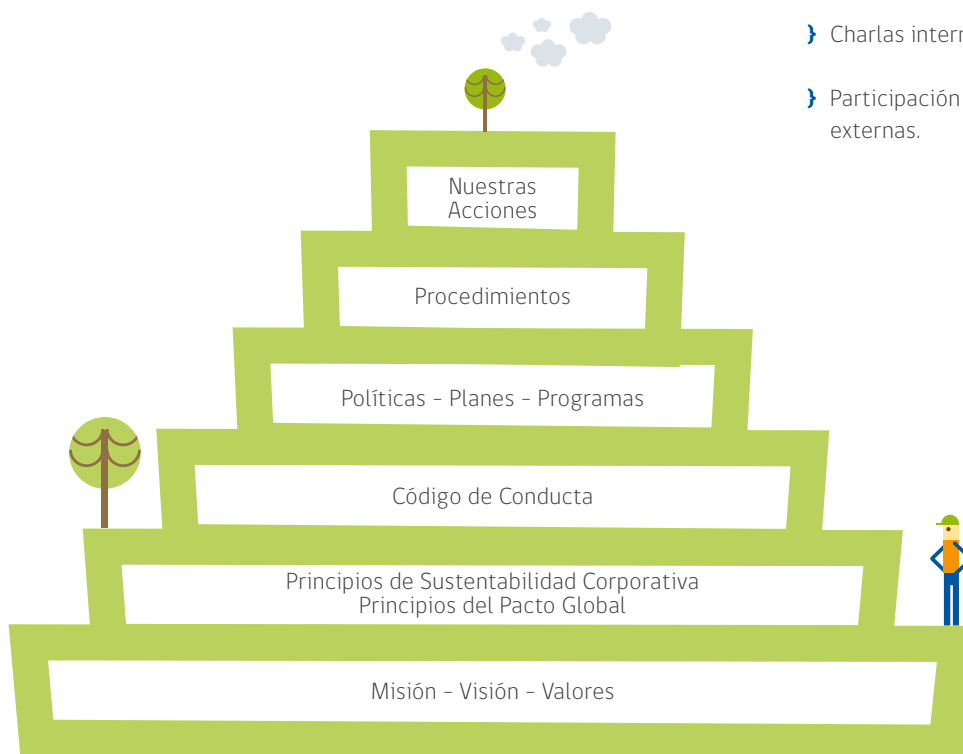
} Charlas intern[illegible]

} Participación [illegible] externas.

Nuestras Acciones

Procedimientos

Políticas - Planes - Programas

Código de Conducta

Principios de Sustentabilidad Corporativa
Principios del Pacto Global

Misión - Visión - Valores